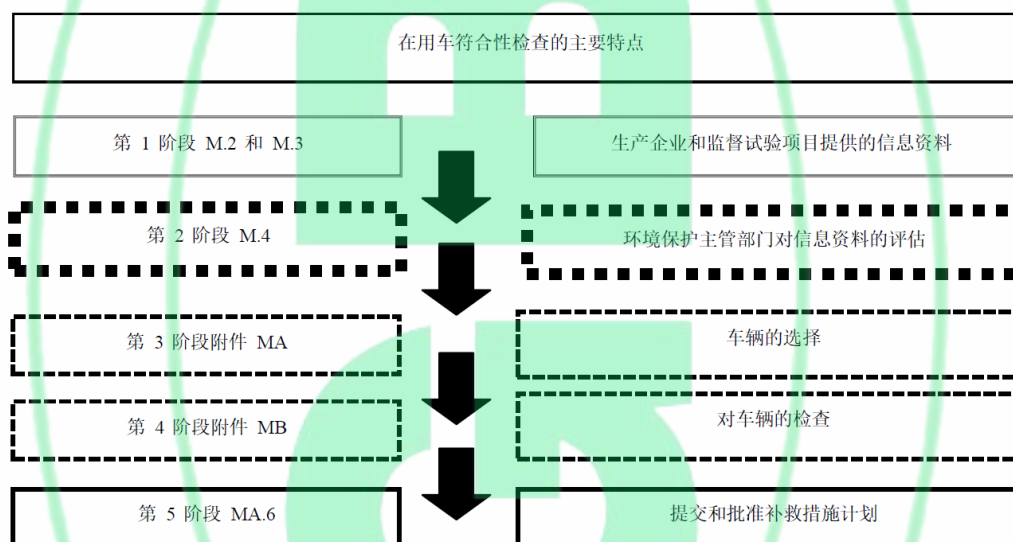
在用车符合性检查的主要特点

第 1 阶段 M.2 和 M.3

生产企业和监督试验项目提供的信息资料

第 2 阶段 M.4

环境保护主管部门对信息资料的评估

第 3 阶段附件 MA

车辆的选择

第 4 阶段附件 MB

对车辆的检查

第 5 阶段 MA.6

提交和批准补救措施计划